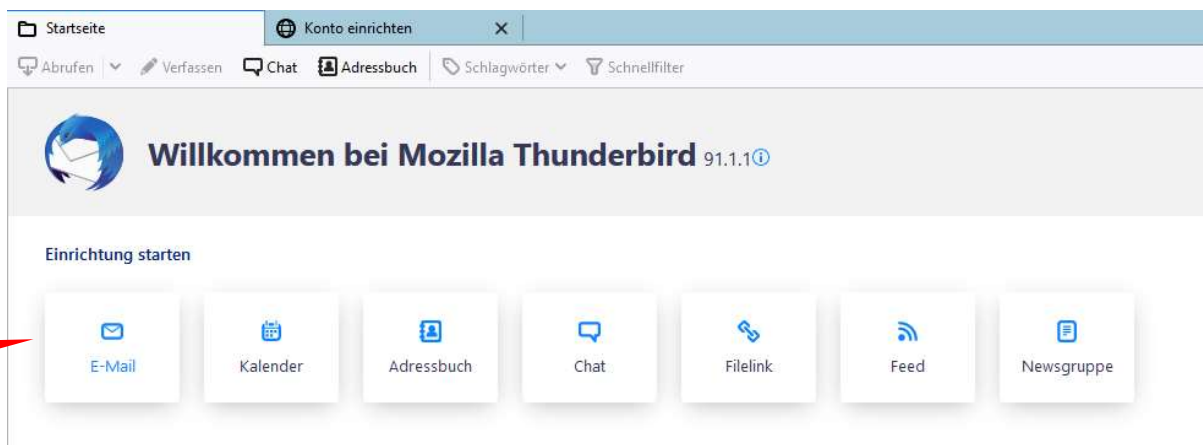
Startseite
Konto einrichten
Abrufen | Verfassen | Chat | Adressbuch | Schlagwörter | Schnellfilter

Willkommen bei Mozilla Thunderbird 91.1.1

Einrichtung starten

E-Mail
Kalender
Adressbuch
Chat
Filelink
Feed
Newsgruppe